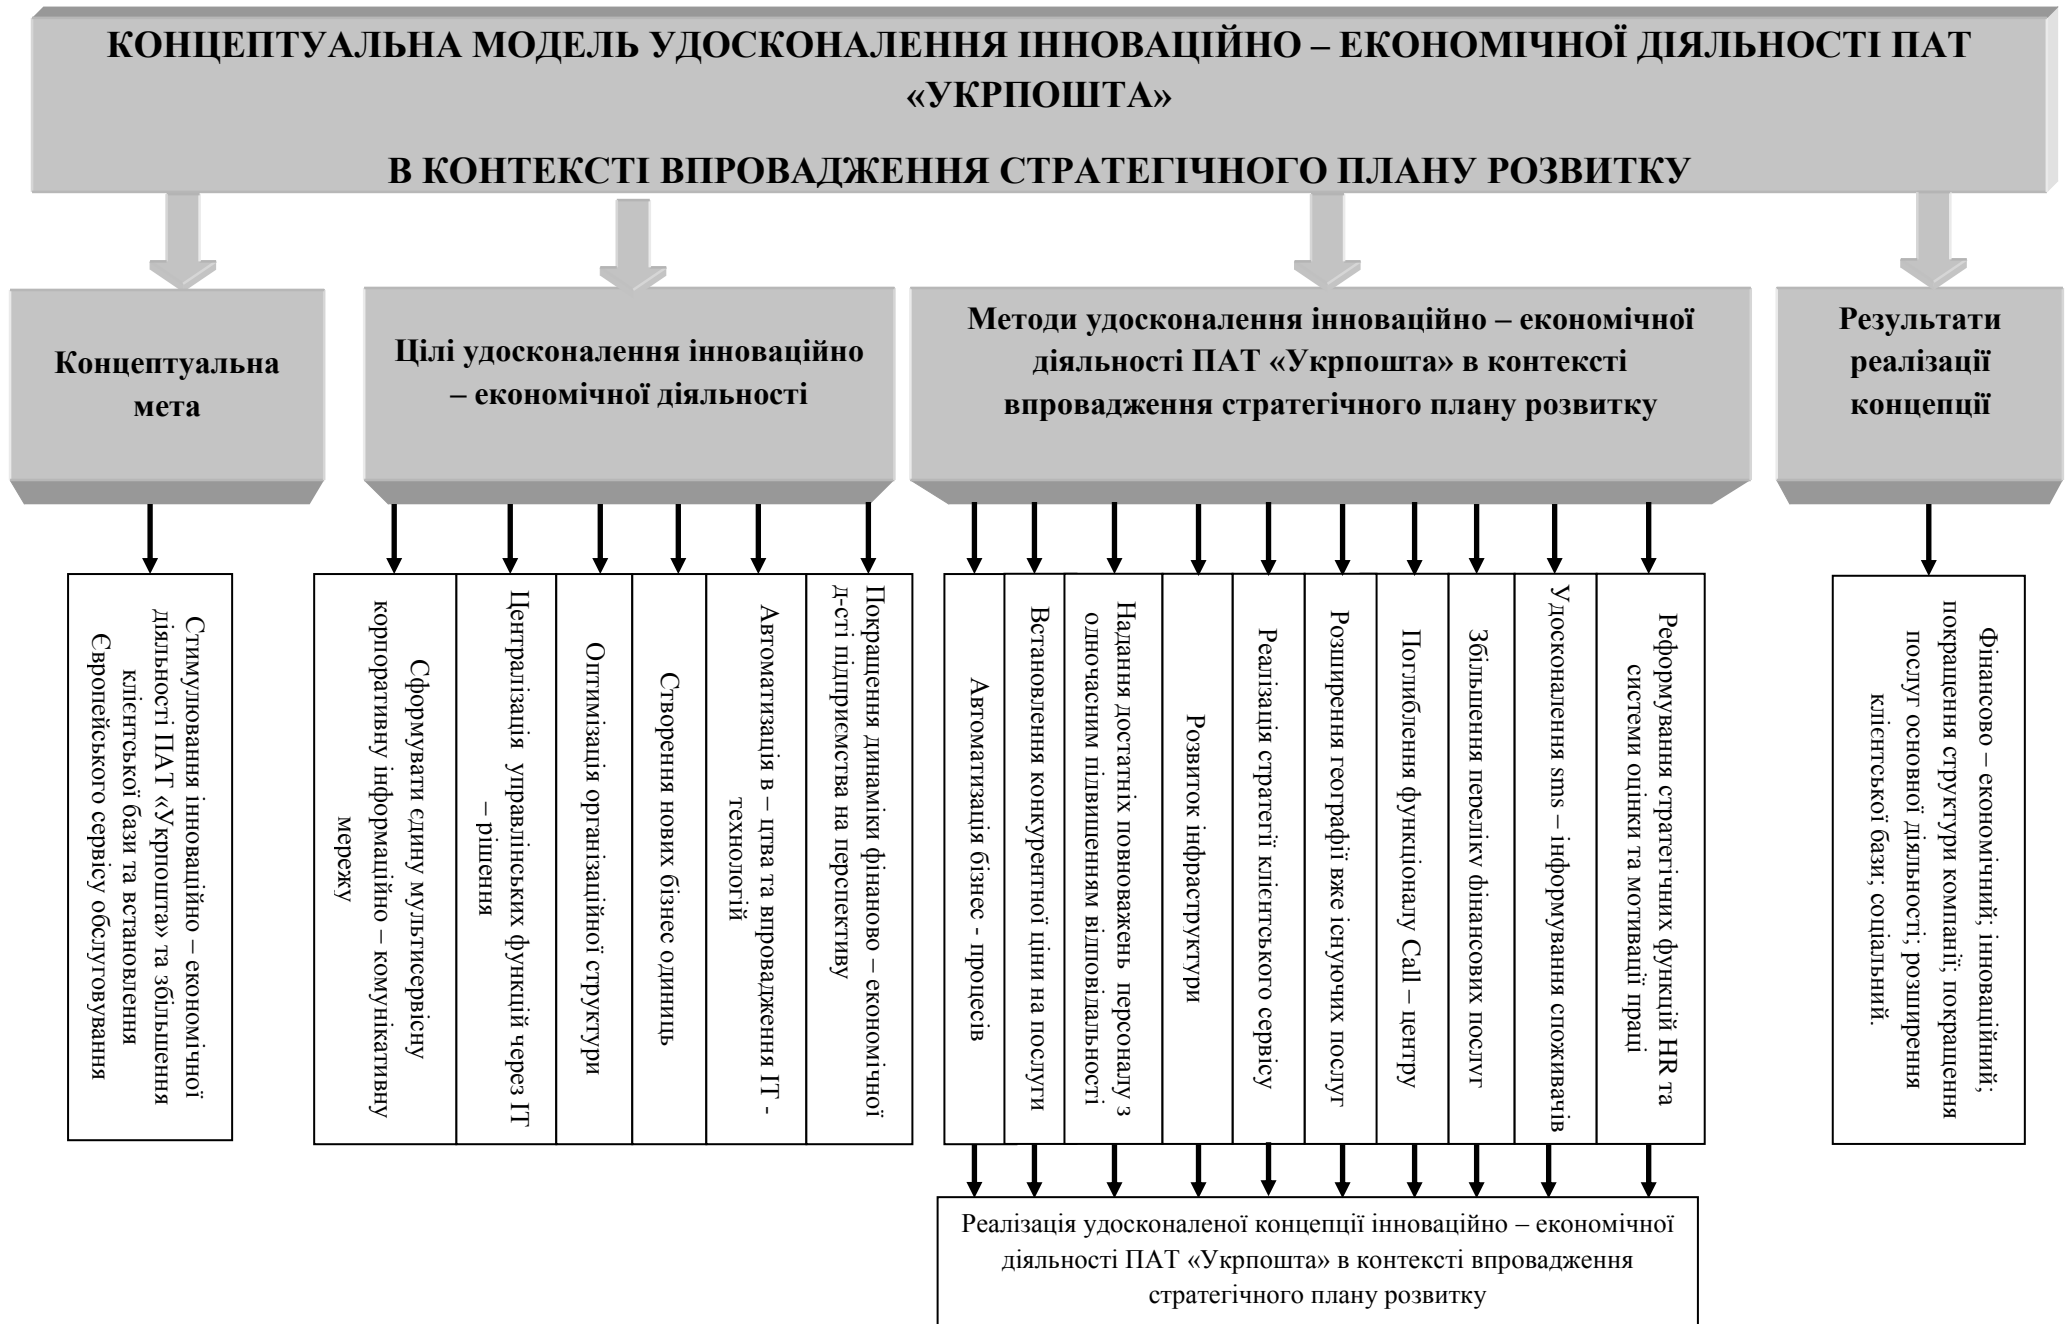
КОНЦЕПТУАЛЬНА МОДЕЛЬ УДОСКОНАЛЕННЯ ІННОВАЦІЙНО – ЕКОНОМІЧНОЇ ДІЯЛЬНОСТІ ПАТ «УКРПОШТА»

В КОНТЕКСТІ ВПРОВАДЖЕННЯ СТРАТЕГІЧНОГО ПЛАНУ РОЗВИТКУ

Концептуальна мета

Цілі удосконалення інноваційно – економічної діяльності

Методи удосконалення інноваційно – економічної діяльності ПАТ «Укрпошта» в контексті впровадження стратегічного плану розвитку

Результати реалізації концепції

Стимулювання інноваційно – економічної діяльності ПАТ «Укрпошта» та збільшення клієнтської бази та встановлення Європейського сервісу обслуговування

Сформувати єдину мультисервісну корпоративну інформаційно – комунікативну мережу

Централізація управлінських функцій через ІТ – рішення

Оптимізація організаційної структури

Створення нових бізнес одиниць

Автоматизація в – цтва та впровадження ІТ - технологій

Покращення динаміки фінаново – економічної д-сті підприємства на перспективу

Автоматизація бізнес - процесів

Встановлення конкурентної ціни на послуги

Надання достатніх повноважень персоналу з одночасним підвищенням відповідальності

Розвиток інфраструктури

Реалізація стратегії клієнтського сервісу

Розширення географії вже існуючих послуг

Поглиблення функціоналу Call – центру

Збільшення переліку фінансових послуг

Удосконалення sms – інформування споживачів

Реформування стратегічних функцій HR та системи оцінки та мотивації праці

Фінансово – економічний; інноваційний; покращення структури компанії; покращення послуг основної діяльності; розширення клієнтської бази; соціальний.

Реалізація удосконаленої концепції інноваційно – економічної діяльності ПАТ «Укрпошта» в контексті впровадження стратегічного плану розвитку